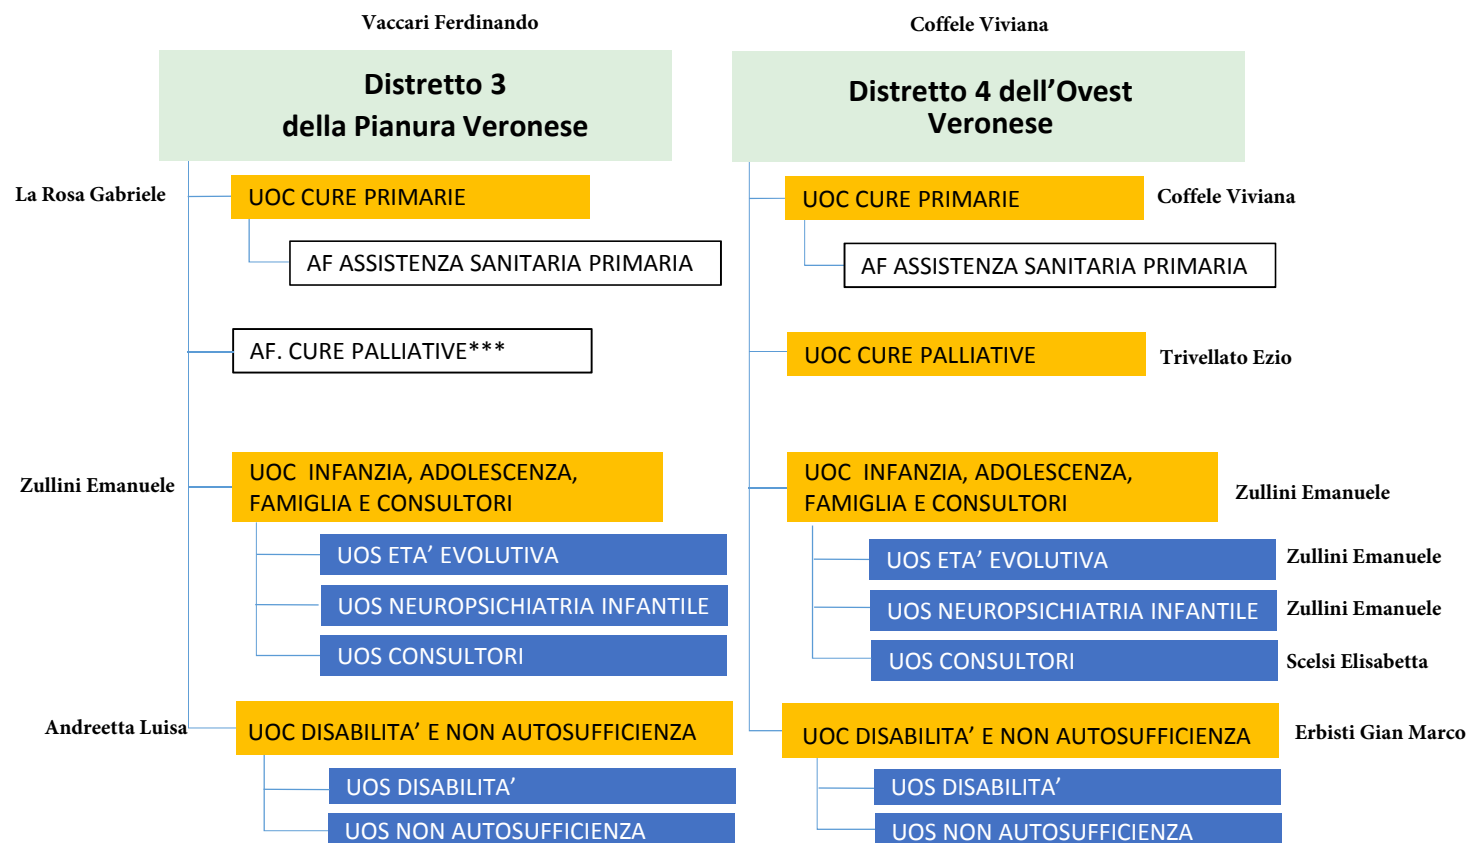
Vaccari Ferdinando

Distretto 3
della Pianura Veronese

La Rosa Gabriele

UOC CURE PRIMARIE

AF ASSISTENZA SANITARIA PRIMARIA

AF. CURE PALLIATIVE***

Zullini Emanuele

UOC INFANZIA, ADOLESCENZA, FAMIGLIA E CONSULTORI

UOS ETA' EVOLUTIVA

UOS NEUROPSICHIATRIA INFANTILE

UOS CONSULTORI

Andreetta Luisa

UOC DISABILITA' E NON AUTOSUFFICIENZA

UOS DISABILITA'

UOS NON AUTOSUFFICIENZA

Coffele Viviana

Distretto 4 dell'Ovest Veronese

UOC CURE PRIMARIE

Coffele Viviana

AF ASSISTENZA SANITARIA PRIMARIA

UOC CURE PALLIATIVE

Trivellato Ezio

UOC INFANZIA, ADOLESCENZA, FAMIGLIA E CONSULTORI

Zullini Emanuele

UOS ETA' EVOLUTIVA

Zullini Emanuele

UOS NEUROPSICHIATRIA INFANTILE

Zullini Emanuele

UOS CONSULTORI

Scelsi Elisabetta

UOC DISABILITA' E NON AUTOSUFFICIENZA

Erbisti Gian Marco

UOS DISABILITA'

UOS NON AUTOSUFFICIENZA